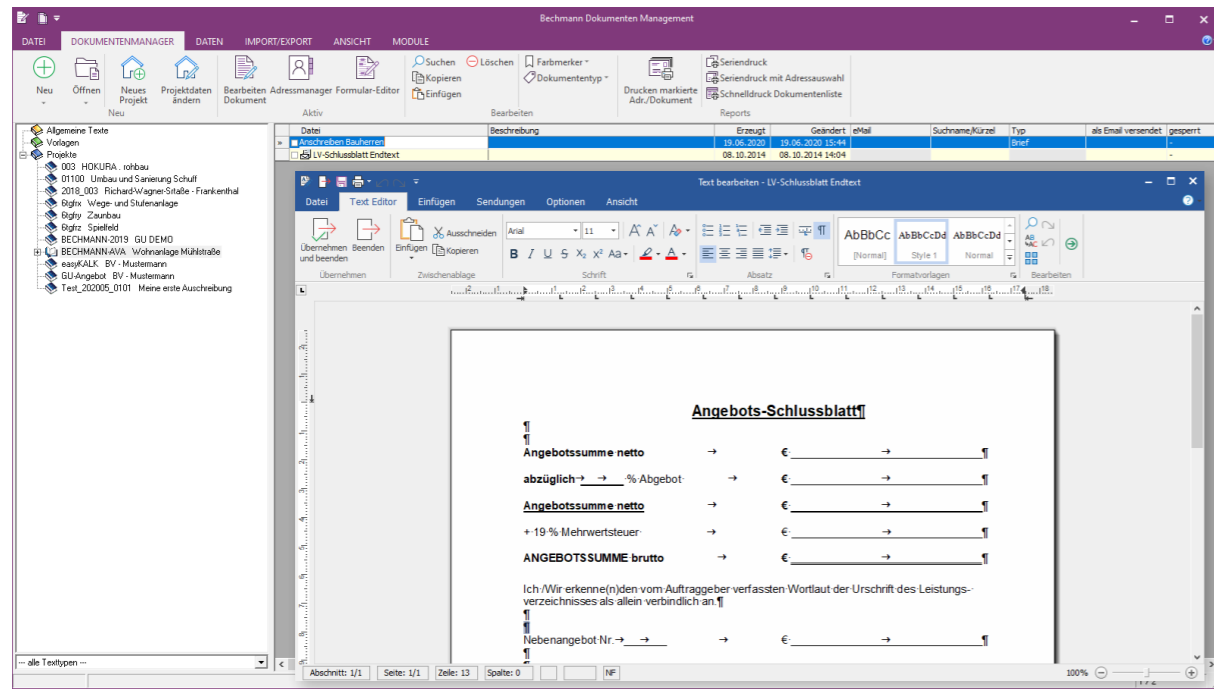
Bechmann Dokumenten Management

DATEI DOKUMENTENMANAGER DATEN IMPORT/EXPORT ANSICHT MODULE

Neu Öffnen Neues Projekt Projektdaten ändern Neu
Bearbeiten Dokument Adressmanager Formular-Editor Aktiv
Suchen Löschen Kopieren Einfügen Farbmerker Dokumententyp Bearbeiten
Drucken markierte Adr./Dokument
Seriendruck Seriendruck mit Adressauswahl Schnelldruck Dokumentenliste Reports

Allgemeine Texte
Vorlagen
Projekte
003 HOKURA . rohbau
01100 Umbau und Sanierung Schulf
2018_003 Richard-Wagner-Straße - Frankenthal
Bgfrx Wege- und Stufenanlage
Bgfry Zaunbau
Bgfrz Spielfeld
BECHMANN-2019 GU DEMO
BECHMANN-AVA Wohnanlage Mühlstraße
easyKALK BV - Mustermann
GU-Angebot BV - Mustermann
Test_202005_0101 Meine erste Ausschreibung

--- alle Texttypen ---

| Datei | Beschreibung | Erzeugt | Geändert | eMail | Suchname/Kürzel | Typ | als Email versendet | gesperrt |
|---|---|---|---|---|---|---|---|---|
| Anschreiben Bauherren | | 19.06.2020 | 19.06.2020 15:44 | | | Brief | | - |
| LV-Schlussblatt Endtext | | 08.10.2014 | 08.10.2014 14:04 | | | | | - |

Text bearbeiten - LV-Schlussblatt Endtext

Datei Text Editor Einfügen Sendungen Optionen Ansicht

Übernehmen und beenden Beenden Übernehmen
Einfügen Ausschneiden Kopieren Zwischenablage
Arial 11 Schrift
Absatz
AbBbCc [Normal] AbBbCcDd Style 1 AbBbCcDd Normal Formatvorlagen
Bearbeiten

Angebots-Schlussblatt¶
¶
¶
Angebotssumme netto → € → ¶
abzüglich → → % Abgebot → € → ¶
Angebotssumme netto → € → ¶
+ 19 % Mehrwertsteuer → € → ¶
ANGEBOTSSUMME brutto → € → ¶
Ich /Wir erkenne(n)den vom Auftraggeber verfassten Wortlaut der Urschrift des Leistungsverzeichnisses als allein verbindlich an.¶
¶
¶
Nebenangebot Nr. → → → € → ¶
¶

Abschnitt: 1/1 Seite: 1/1 Zeile: 13 Spalte: 0 NF 100%